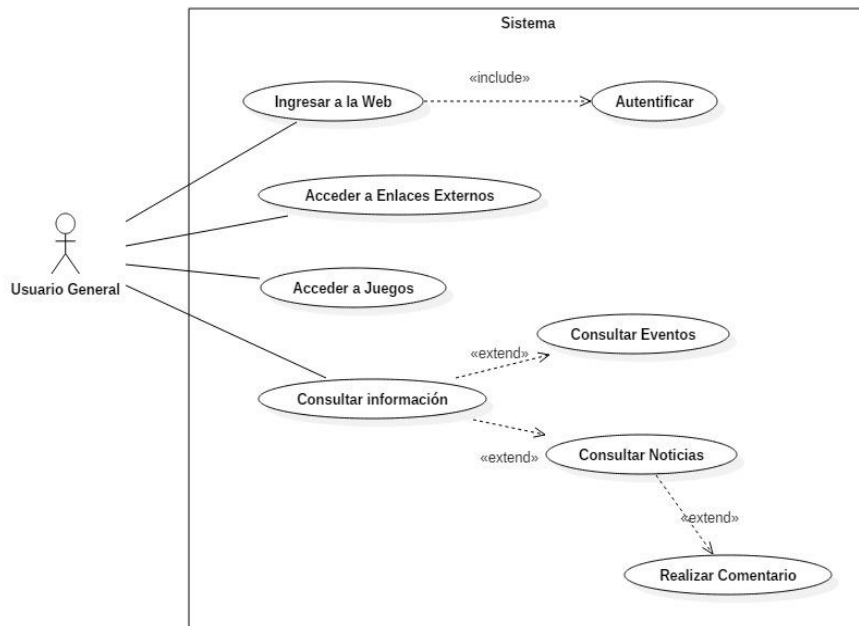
Sistema

Usuario General

Ingresar a la Web

«include»

Autentificar

Acceder a Enlaces Externos

Acceder a Juegos

Consultar información

«extend»

Consultar Eventos

«extend»

Consultar Noticias

«extend»

Realizar Comentario